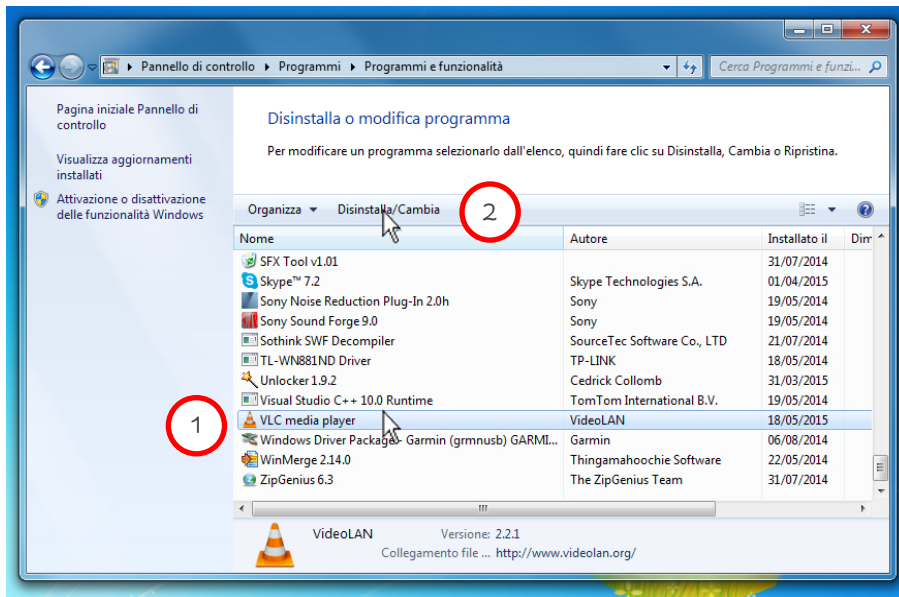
Pannello di controllo ▸ Programmi ▸ Programmi e funzionalità

Cerca Programmi e funzi...

Pagina iniziale Pannello di controllo

Visualizza aggiornamenti installati

Attivazione o disattivazione delle funzionalità Windows

Disinstalla o modifica programma

Per modificare un programma selezionarlo dall'elenco, quindi fare clic su Disinstalla, Cambia o Ripristina.

Organizza ▾ Disinstalla/Cambia

2

| Nome | Autore | Installato il | Dim |
|---|---|---|---|
| SFX Tool v1.01 | | 31/07/2014 | |
| Skype™ 7.2 | Skype Technologies S.A. | 01/04/2015 | |
| Sony Noise Reduction Plug-In 2.0h | Sony | 19/05/2014 | |
| Sony Sound Forge 9.0 | Sony | 19/05/2014 | |
| Sothink SWF Decompiler | SourceTec Software Co., LTD | 21/07/2014 | |
| TL-WN881ND Driver | TP-LINK | 18/05/2014 | |
| Unlocker 1.9.2 | Cedrick Collomb | 31/03/2015 | |
| Visual Studio C++ 10.0 Runtime | TomTom International B.V. | 19/05/2014 | |
| VLC media player | VideoLAN | 18/05/2015 | |
| Windows Driver Package - Garmin (grmnusb) GARMI... | Garmin | 06/08/2014 | |
| WinMerge 2.14.0 | Thingamahoochie Software | 22/05/2014 | |
| ZipGenius 6.3 | The ZipGenius Team | 31/07/2014 | |

1

VideoLAN Versione: 2.2.1
Collegamento file ... http://www.videolan.org/